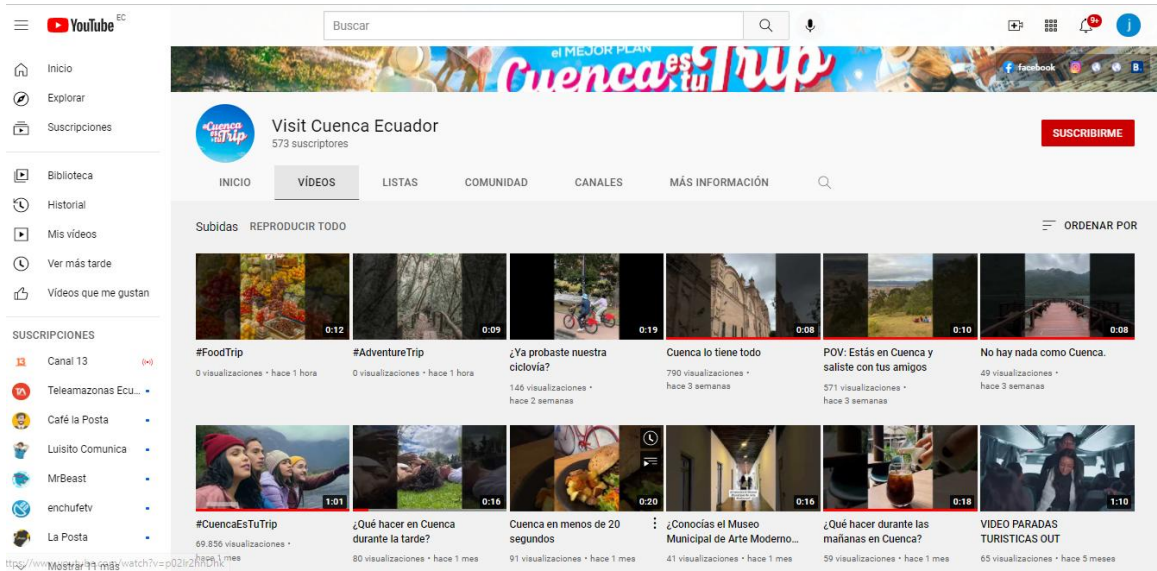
YouTube EC

Buscar

9+

j

Inicio
Explorar
Suscripciones
Biblioteca
Historial
Mis vídeos
Ver más tarde
Vídeos que me gustan

SUSCRIPCIONES
Canal 13
Teleamazonas Ecu...
Café la Posta
Luisito Comunica
MrBeast
enchufetv
La Posta
Mostrar 11 más

el MEJOR PLAN Cuenca es tu Trip

facebook

#Cuenca es tu Trip

Visit Cuenca Ecuador
573 suscriptores

SUSCRIBIRME

INICIO VÍDEOS LISTAS COMUNIDAD CANALES MÁS INFORMACIÓN

Subidas REPRODUCIR TODO

ORDENAR POR

0:12
#FoodTrip
0 visualizaciones • hace 1 hora

0:09
#AdventureTrip
0 visualizaciones • hace 1 hora

0:19
¿Ya probaste nuestra ciclovía?
146 visualizaciones • hace 2 semanas

0:08
Cuenca lo tiene todo
790 visualizaciones • hace 3 semanas

0:10
POV: Estás en Cuenca y saliste con tus amigos
571 visualizaciones • hace 3 semanas

0:08
No hay nada como Cuenca.
49 visualizaciones • hace 3 semanas

1:01
#CuencaEsTuTrip
69.856 visualizaciones • hace 1 mes

0:16
¿Qué hacer en Cuenca durante la tarde?
80 visualizaciones • hace 1 mes

0:20
Cuenca en menos de 20 segundos
91 visualizaciones • hace 1 mes

0:16
¿Conocías el Museo Municipal de Arte Moderno...
41 visualizaciones • hace 1 mes

0:18
¿Qué hacer durante las mañanas en Cuenca?
59 visualizaciones • hace 1 mes

1:10
VIDEO PARADAS TURISTICAS OUT
65 visualizaciones • hace 5 meses

https://www.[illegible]/watch?v=p02lr2hfrDhk